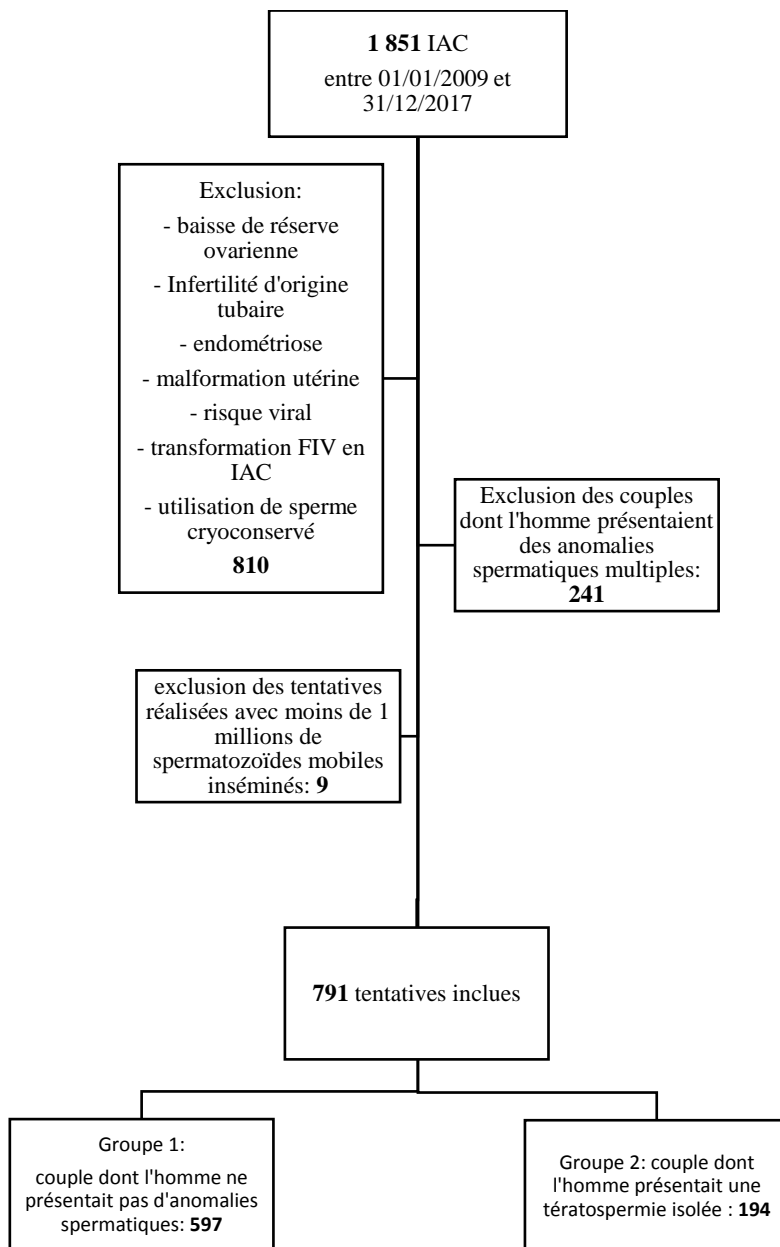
**1 851** IAC
entre 01/01/2009 et 31/12/2017

Exclusion:
- baisse de réserve ovarienne
- Infertilité d'origine tubaire
- endométriose
- malformation utérine
- risque viral
- transformation FIV en IAC
- utilisation de sperme cryoconservé
**810**

Exclusion des couples dont l'homme présentaient des anomalies spermatiques multiples: **241**

exclusion des tentatives réalisées avec moins de 1 millions de spermatozoïdes mobiles inséminés: **9**

**791** tentatives inclues

Groupe 1:
couple dont l'homme ne présentait pas d'anomalies spermatiques: **597**

Groupe 2: couple dont l'homme présentait une tératospermie isolée : **194**